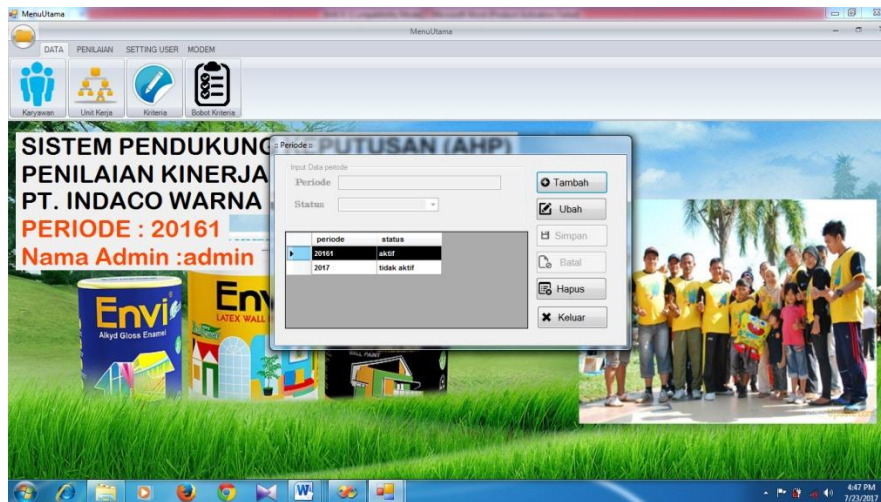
MenuUtama

MenuUtama

DATA PENILAIAN SETTING USER MODEM

Karyawan Unit Kerja Kriteria Bobot Kriteria

SISTEM PENDUKUNG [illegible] PUTUSAN (AHP)
PENILAIAN KINERJA
PT. INDACO WARNA
PERIODE : 20161
Nama Admin :admin

:: Periode ::

Input Data periode

Periode

Status

| periode | status |
|---|---|
| 20161 | aktif |
| 2017 | tidak aktif |

Tambah
Ubah
Simpan
Batal
Hapus
Keluar

Envi
Alkyd Gloss Enamel

Envi
LATEX WALL

4:47 PM
7/23/2017